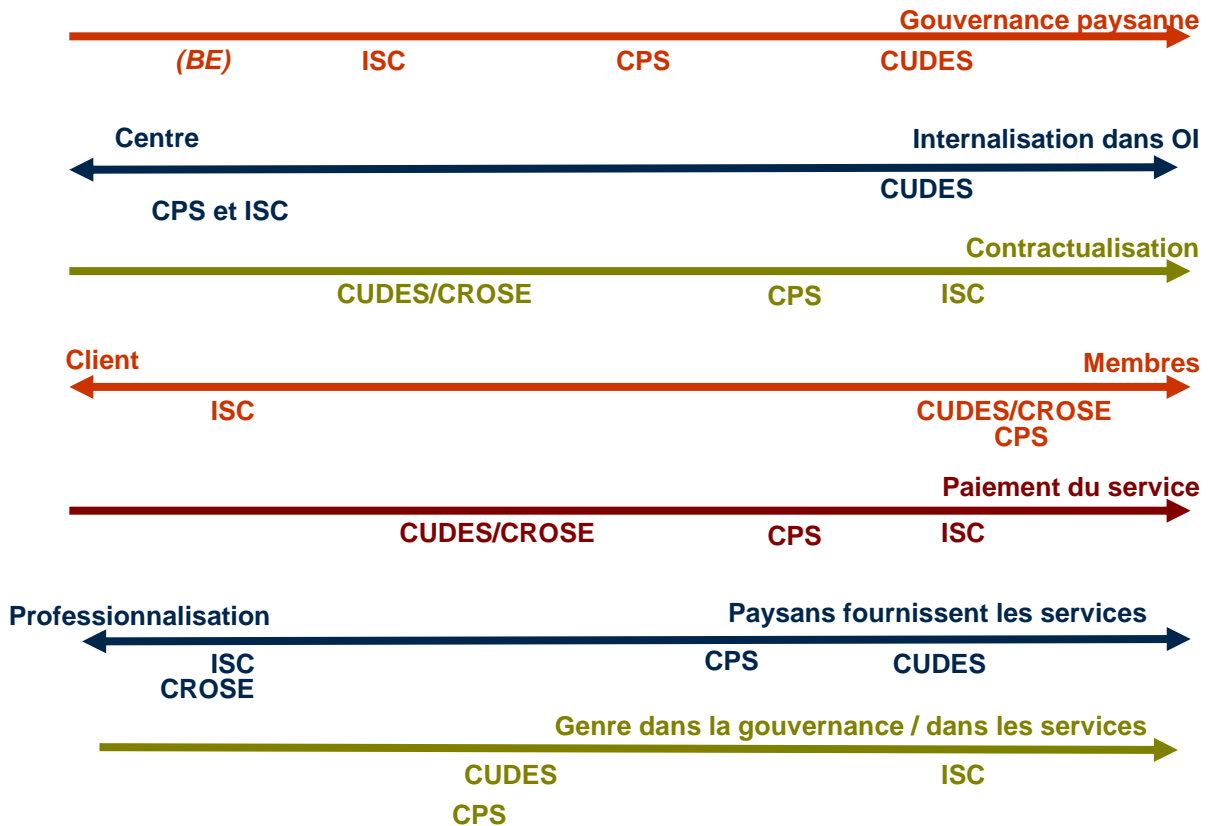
Gouvernance paysanne

(BE) ISC CPS CUDES

Centre

Internalisation dans OI

CUDES

CPS et ISC

Contractualisation

CUDES/CROSE CPS ISC

Client

Membres

ISC

CUDES/CROSE
CPS

Paiement du service

CUDES/CROSE CPS ISC

Professionnalisation

Paysans fournissent les services

ISC
CROSE

CPS CUDES

Genre dans la gouvernance / dans les services

CUDES ISC
CPS